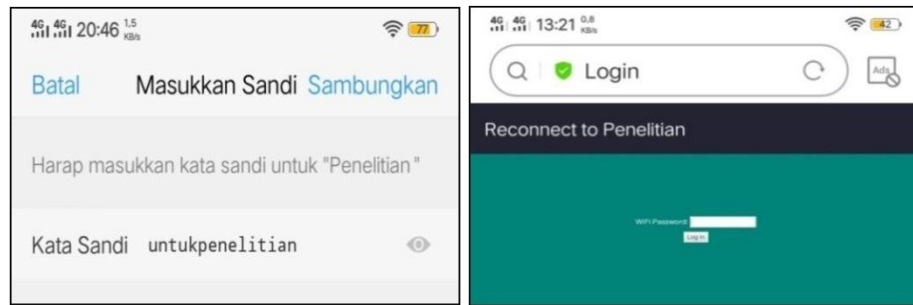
4G 4G 20:46 1,5 KB/s 77

Batal Masukkan Sandi Sambungkan

Harap masukkan kata sandi untuk "Penelitian"

Kata Sandi untukpenelitian

4G 4G 13:21 0,8 KB/s 42

Login

Ads

Reconnect to Penelitian

WiFi Password:

Log in